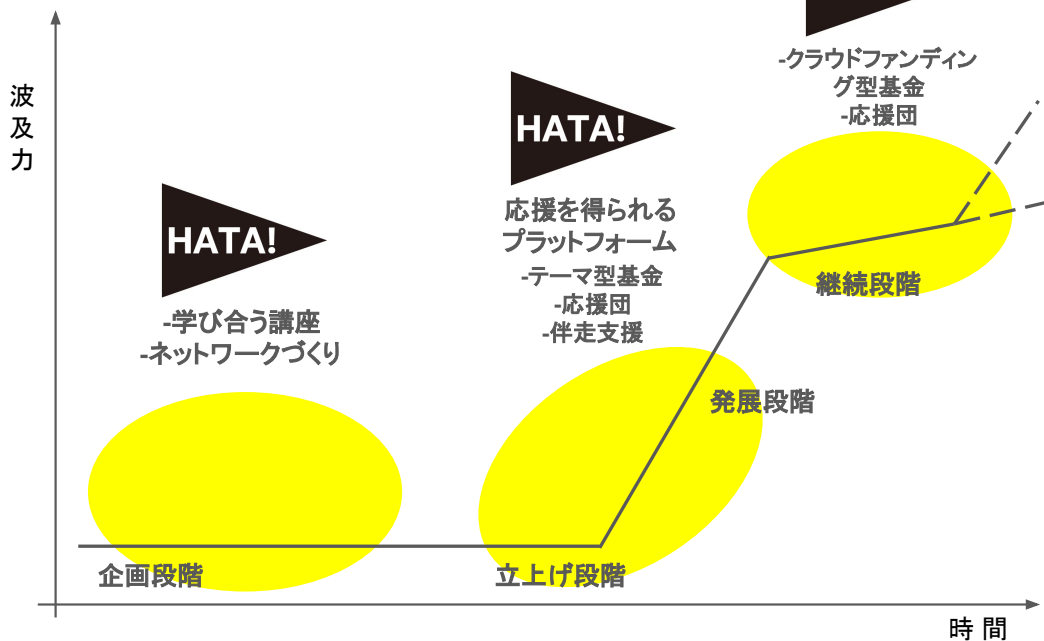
波及力

HATA!

-学び合う講座
-ネットワークづくり

HATA!

応援を得られる
プラットフォーム
-テーマ型基金
-応援団
-伴走支援

-クラウドファンディング型基金
-応援団

継続段階

発展段階

企画段階

立上げ段階

時間